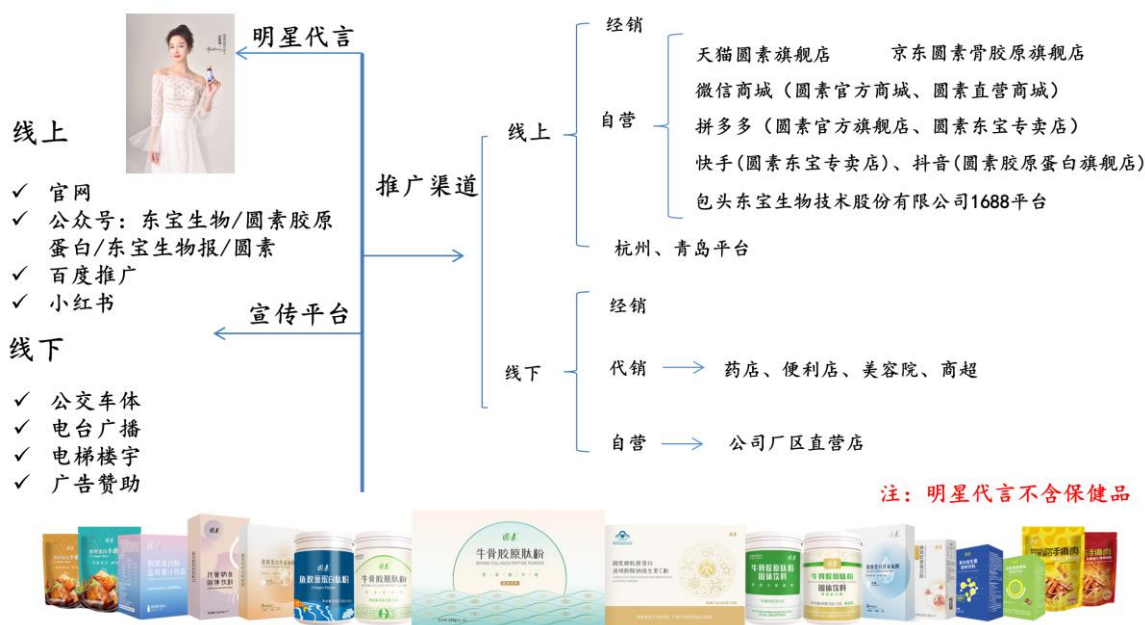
明星代言

线上
✓ 官网
✓ 公众号：东宝生物/圆素胶原蛋白/东宝生物报/圆素
✓ 百度推广
✓ 小红书

线下
✓ 公交车体
✓ 电台广播
✓ 电梯楼宇
✓ 广告赞助

宣传平台

推广渠道

线上
经销
自营
天猫圆素旗舰店 京东圆素骨胶原旗舰店
微信商城（圆素官方商城、圆素直营商城）
拼多多（圆素官方旗舰店、圆素东宝专卖店）
快手(圆素东宝专卖店)、抖音(圆素胶原蛋白旗舰店)
包头东宝生物技术股份有限公司1688平台
杭州、青岛平台

线下
经销
代销 药店、便利店、美容院、商超
自营 公司厂区直营店

注：明星代言不含保健品

牛骨胶原肽粉
鱼胶原蛋白肽粉
牛骨胶原肽粉
牛骨胶原肽粉
固体饮料
牛骨胶原肽粉
固体饮料
手撕肉
手撕肉
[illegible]